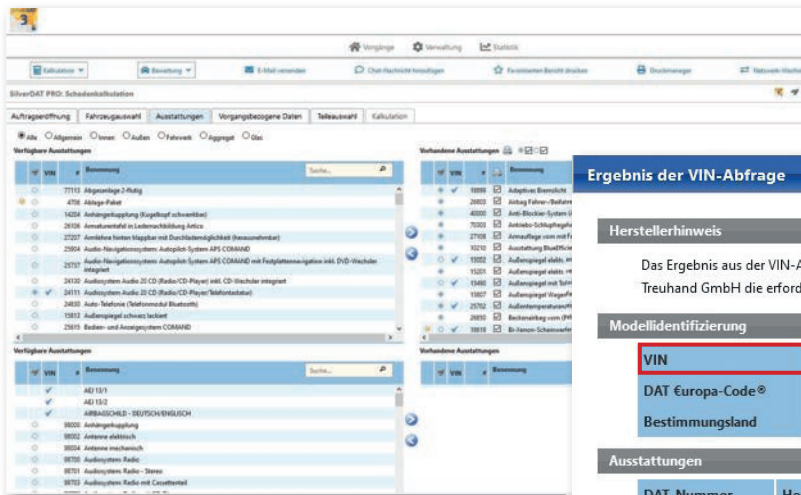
Vorgänge Verwaltung Statistik

Kalkulation Bewertung E-Mail versenden Chat-Nachricht hinzufügen Favorisierten Bericht drucken Druckmanager Netzwerk-Wechsel

SilverDAT PRO: Schadenkalkulation

Auftragseröffnung | Fahrzeugauswahl | Ausstattungen | Vorgangsbezogene Daten | Teileauswahl | Kalkulation

Alle Allgemein Innen Außen Fahrwerk Aggregat Glas

Verfügbare Ausstattungen

| VIN | # | Benennung |
|---|---|---|
| | 77113 | Abgasanlage 2-flutig |
| | 4706 | Ablage-Paket |
| | 14204 | Anhängerkupplung (Kugelkopf schwenkbar) |
| | 26106 | Armaturentafel in Ledernachbildung Artico |
| | 27207 | Armlehne hinten klappbar mit Durchladeeinrichtung |
| | 25904 | Audio-Navigationssystem: Autopilot-System APS COMAND |
| | 25757 | Audio-Navigationssystem: Autopilot-System APS COMAND mit Festplattennavigation inkl. DVD-Wechsler integriert |
| | 24130 | Audiosystem Audio 20 CD (Radio/CD-Player) inkl. CD-Wechsler integriert |
| ✓ | 24111 | Audiosystem Audio 20 CD (Radio/CD-Player/Telefontastatur) |
| | 24830 | Auto-Telefonie (Telefonmodul Bluetooth) |
| | 15813 | Außenspiegel schwarz lackiert |
| | 25615 | Bedien- und Anzeigesystem COMAND |

Suche...

Verfügbare Ausstattungen

| VIN | # | Benennung |
|---|---|---|
| ✓ | | AEI 13/1 |
| ✓ | | AEI 13/2 |
| ✓ | | AIRBAGSCHILD - DEUTSCH/ENGLISCH |
| | 98000 | Anhängerkupplung |
| | 98002 | Antenne elektrisch |
| | 98004 | Antenne mechanisch |
| | 98700 | Audiosystem Radio |
| | 98701 | Audiosystem Radio - Stereo |
| | 98703 | Audiosystem Radio mit Cassettenteil |

Vorhandene Ausstattungen

| VIN | # | Benennung |
|---|---|---|
| ✓ | 16899 | Adaptives Bremslicht |
| | 26803 | Airbag Fahrer-/Beifahrer |
| | 40000 | Anti-Blockier-System |
| | 70303 | Antiebs-Schlupfregelu |
| | 27108 | Armauflage vorn mit F |
| | 10210 | Ausstattung BlueEffic |
| ✓ | 15502 | Außenspiegel elektr. |
| | 15201 | Außenspiegel elektr. |
| ✓ | 15490 | Außenspiegel mit Sp |
| | 15807 | Außenspiegel Wagenf |
| ✓ | 25702 | Außentemperaturan |
| | 26850 | Beckenairbag vorn |
| ✓ | 18619 | Bi-Xenon-Scheinwerfe |

Vorhandene Ausstattungen

Ergebnis der VIN-Abfrage

Herstellerhinweis

Das Ergebnis aus der VIN-A
Treuhand GmbH die erford

Modellidentifizierung

VIN

DAT €uropa-Code®

Bestimmungsland

Ausstattungen

DAT-Nummer